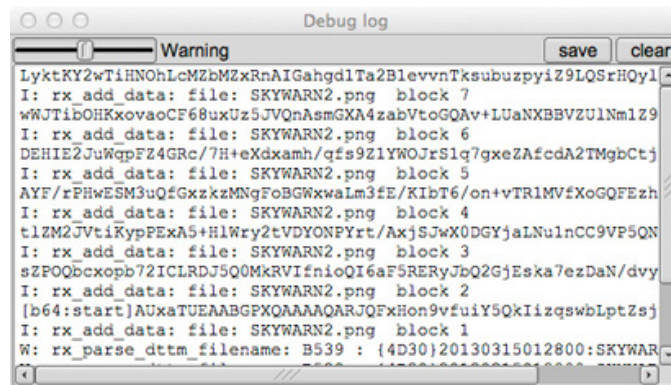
Debug log

Warning

save

clear

LyktKY2wTiHNOhLcMZbMZxRnAIGahgd1Ta2B1evvnTksubuzpyiZ9LQSrHQyl
I: rx_add_data: file: SKYWARN2.png block 7
wWJTibOHKxovaoCF68uxUz5JVQnAsmGXA4zabVtoGQAv+LUaNXBBVZU1Nm1Z9
I: rx_add_data: file: SKYWARN2.png block 6
DEHIE2JuWqpFZ4GRc/7H+eXdxamh/qfs9Z1YWOJrS1q7gxeZAfcdA2TMgbCtj
I: rx_add_data: file: SKYWARN2.png block 5
AYF/rPHwESM3uQfGxzkzMNgFoBGWxwaLm3fE/KIbT6/on+vTR1MVfXoGQFEzh
I: rx_add_data: file: SKYWARN2.png block 4
tlZM2JVtiKypPExA5+H1Wry2tVDYONPYrt/AxjSJwX0DGYjaLNu1nCC9VP5QN
I: rx_add_data: file: SKYWARN2.png block 3
sZPOQbcxopb72ICLRDJ5Q0MkRVIfnioQI6aF5RERyJbQ2GjEska7ezDaN/dvy
I: rx_add_data: file: SKYWARN2.png block 2
[b64:start]AUxaTUEAABGPXQAAAAQARJQFxHon9vfuiY5QkIizqswbLptZsj
I: rx_add_data: file: SKYWARN2.png block 1
W: rx_parse_dttm_filename: B539 : {4D30}20130315012800:SKYWAR
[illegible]